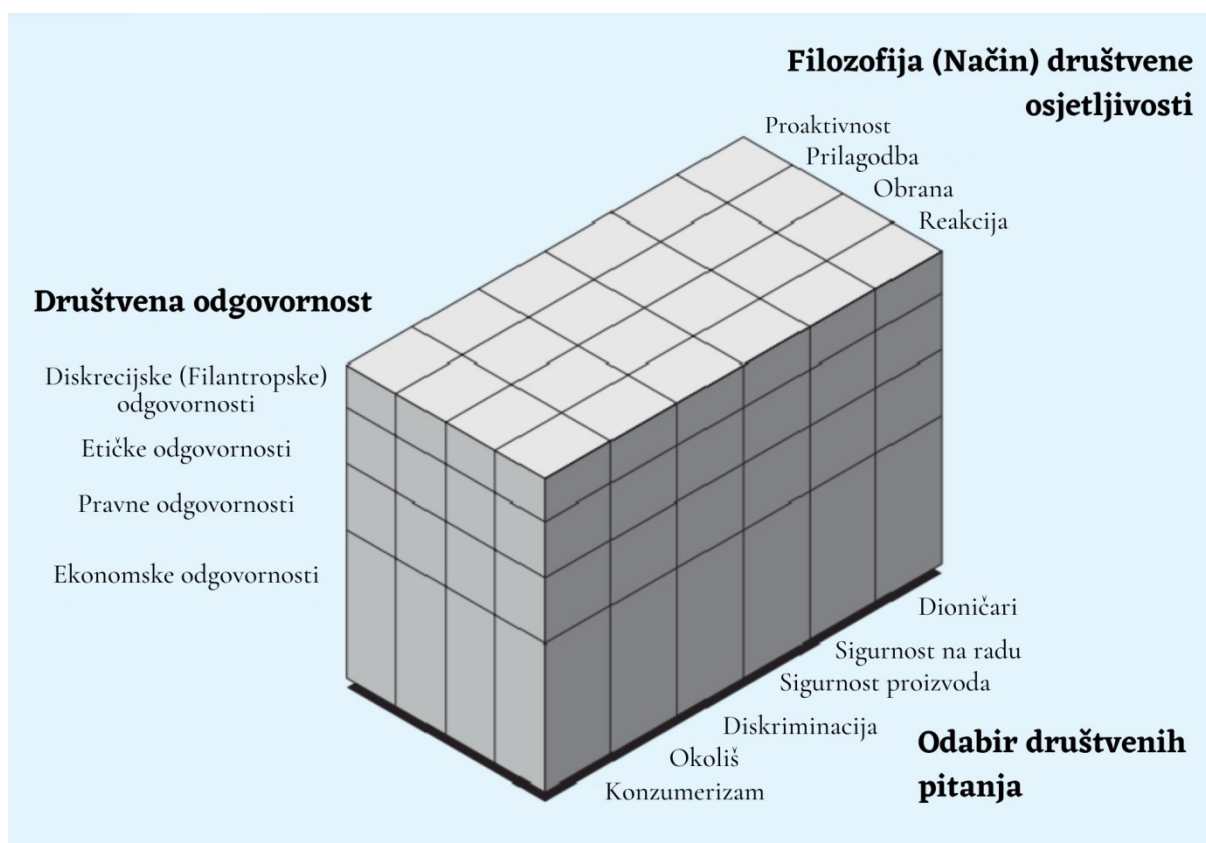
Filozofija (Način) društvene osjetljivosti

Proaktivnost
Prilagodba
Obrana
Reakcija

Društvena odgovornost

Diskrecijske (Filantropske) odgovornosti
Etičke odgovornosti
Pravne odgovornosti
Ekonomske odgovornosti

Dioničari
Sigurnost na radu
Sigurnost proizvoda
Diskriminacija
Okoliš
Konzumerizam

Odabir društvenih pitanja